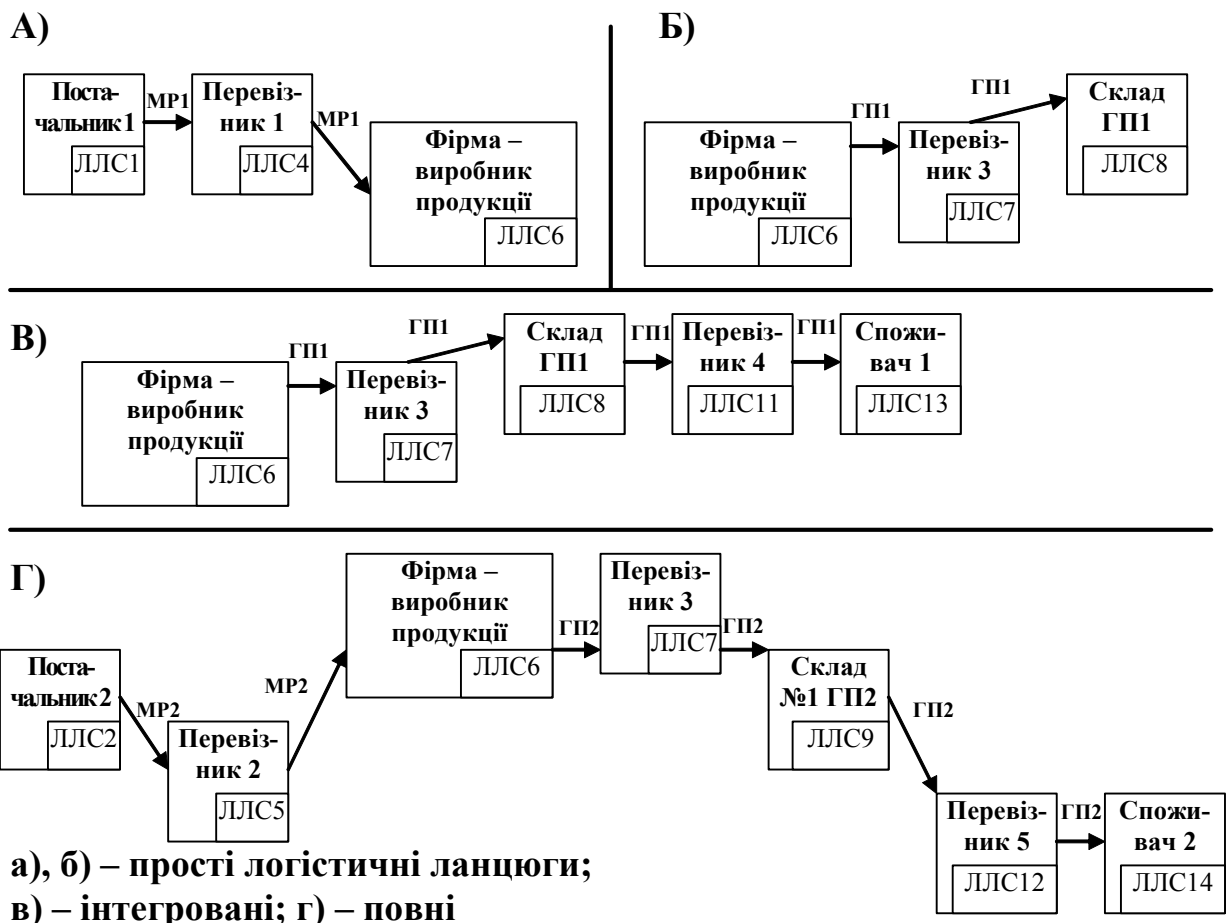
А)

Постачальник1
ЛЛС1
МР1
Перевізник 1
ЛЛС4
МР1
Фірма – виробник продукції
ЛЛС6

Б)

ГП1
Фірма – виробник продукції
ЛЛС6
ГП1
Перевізник 3
ЛЛС7
Склад ГП1
ЛЛС8

В)

ГП1
Фірма – виробник продукції
ЛЛС6
ГП1
Перевізник 3
ЛЛС7
Склад ГП1
ЛЛС8
ГП1
Перевізник 4
ЛЛС11
ГП1
Споживач 1
ЛЛС13

Г)

Постачальник2
ЛЛС2
МР2
Перевізник 2
ЛЛС5
МР2
Фірма – виробник продукції
ЛЛС6
ГП2
Перевізник 3
ЛЛС7
ГП2
Склад №1 ГП2
ЛЛС9
ГП2
Перевізник 5
ЛЛС12
ГП2
Споживач 2
ЛЛС14

а), б) – прості логістичні ланцюги;
в) – інтегровані; г) – повні